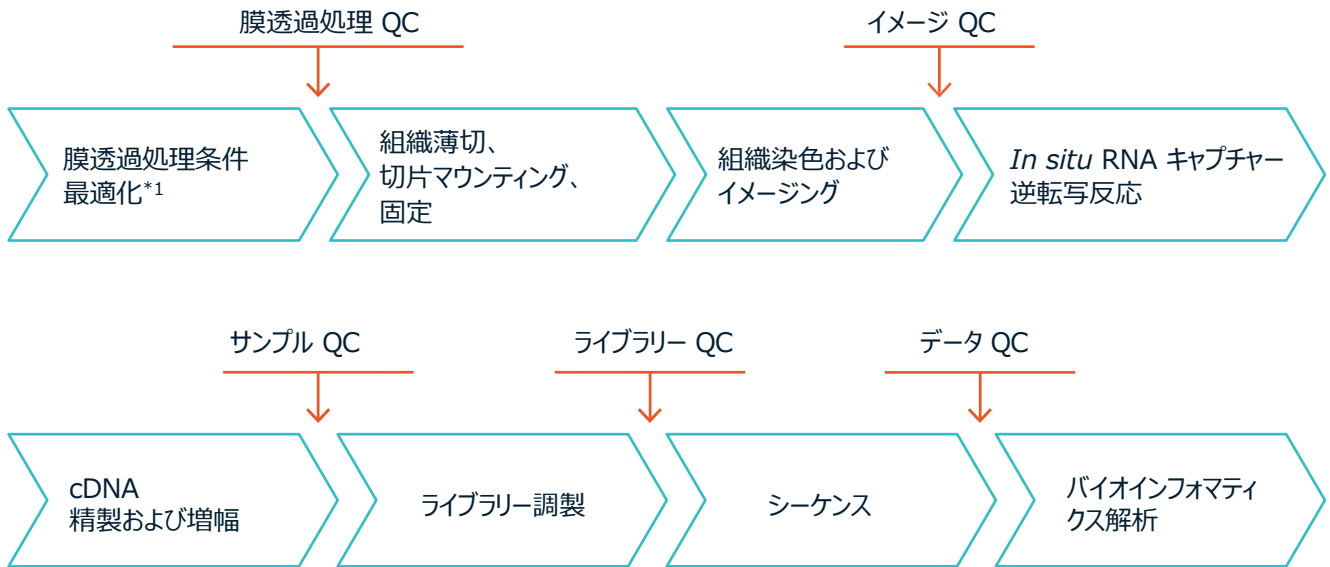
膜透過処理 QC

イメージ QC

膜透過処理条件最適化$^{*1}$

組織薄切、切片マウンティング、固定

組織染色およびイメージング

*In situ* RNA キャプチャー逆転写反応

サンプル QC

ライブラリー QC

データ QC

cDNA 精製および増幅

ライブラリー調製

シーケンス

バイオインフォマティクス解析